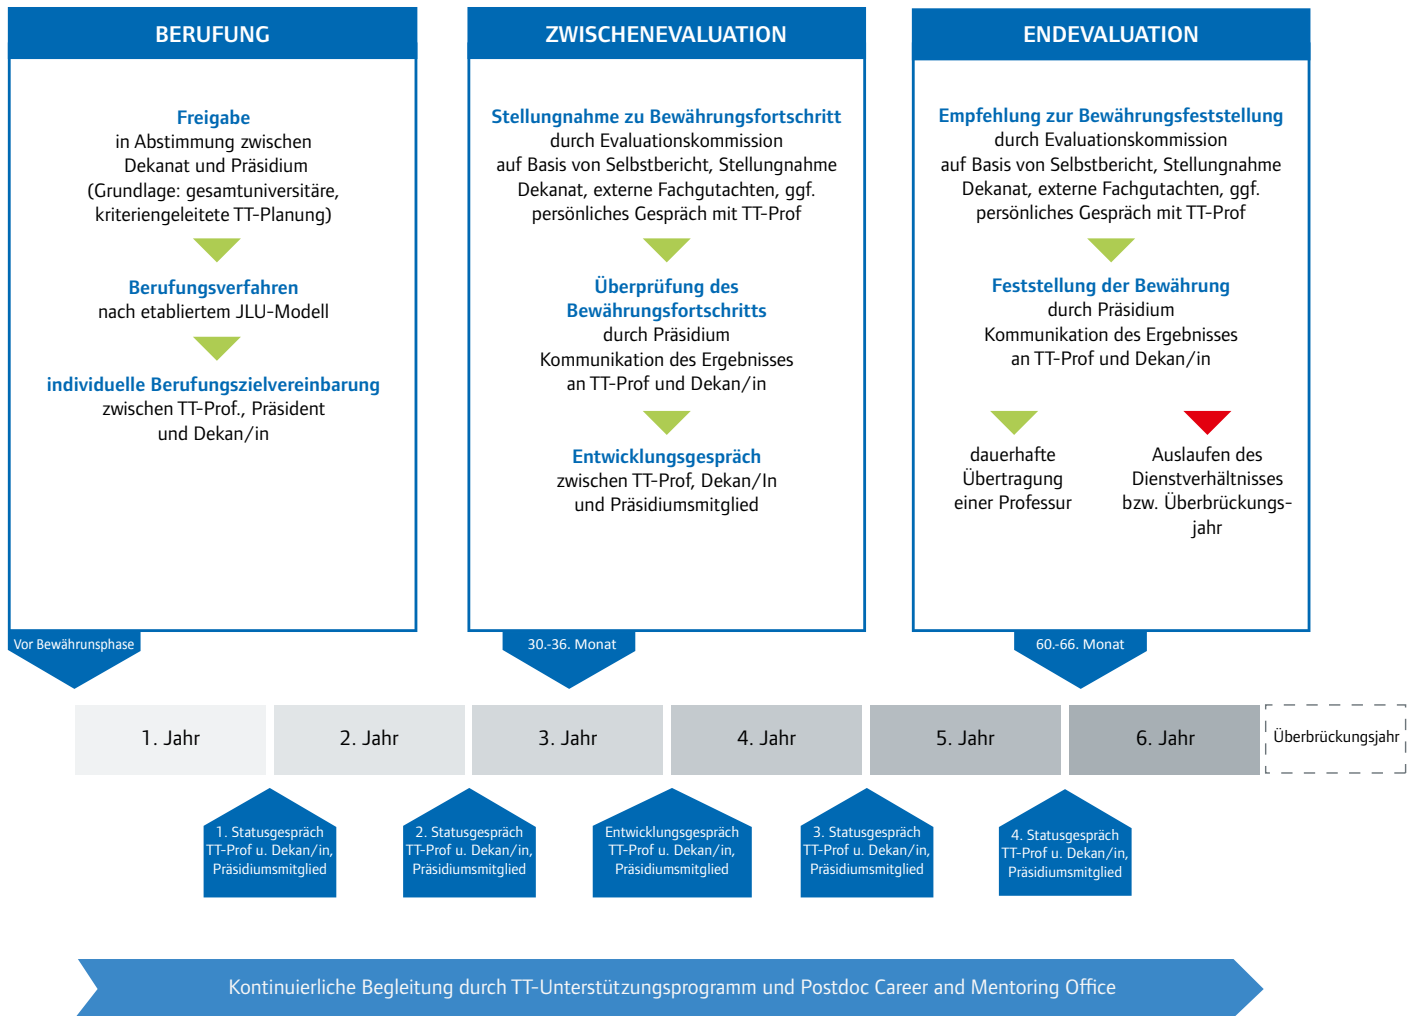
BERUFUNG

Freigabe
in Abstimmung zwischen Dekanat und Präsidium (Grundlage: gesamtuniversitäre, kriteriengeleitete TT-Planung)

Berufungsverfahren
nach etabliertem JLU-Modell

individuelle Berufungszielvereinbarung
zwischen TT-Prof., Präsident und Dekan/in

ZWISCHENEVALUATION

Stellungnahme zu Bewährungsfortschritt
durch Evaluationskommission auf Basis von Selbstbericht, Stellungnahme Dekanat, externe Fachgutachten, ggf. persönliches Gespräch mit TT-Prof

Überprüfung des Bewährungsfortschritts
durch Präsidium Kommunikation des Ergebnisses an TT-Prof und Dekan/in

Entwicklungsgespräch
zwischen TT-Prof, Dekan/In und Präsidiumsmitglied

ENDEVALUATION

Empfehlung zur Bewährungsfeststellung
durch Evaluationskommission auf Basis von Selbstbericht, Stellungnahme Dekanat, externe Fachgutachten, ggf. persönliches Gespräch mit TT-Prof

Feststellung der Bewährung
durch Präsidium Kommunikation des Ergebnisses an TT-Prof und Dekan/in

dauerhafte Übertragung einer Professur

Auslaufen des Dienstverhältnisses bzw. Überbrückungsjahr

Vor Bewähnrunsphase

30.-36. Monat

60.-66. Monat

1. Jahr

2. Jahr

3. Jahr

4. Jahr

5. Jahr

6. Jahr

Überbrückungsjahr

1. Statusgespräch TT-Prof u. Dekan/in, Präsidiumsmitglied

2. Statusgespräch TT-Prof u. Dekan/in, Präsidiumsmitglied

Entwicklungsgespräch TT-Prof u. Dekan/in, Präsidiumsmitglied

3. Statusgespräch TT-Prof u. Dekan/in, Präsidiumsmitglied

4. Statusgespräch TT-Prof u. Dekan/in, Präsidiumsmitglied

Kontinuierliche Begleitung durch TT-Unterstützungsprogramm und Postdoc Career and Mentoring Office